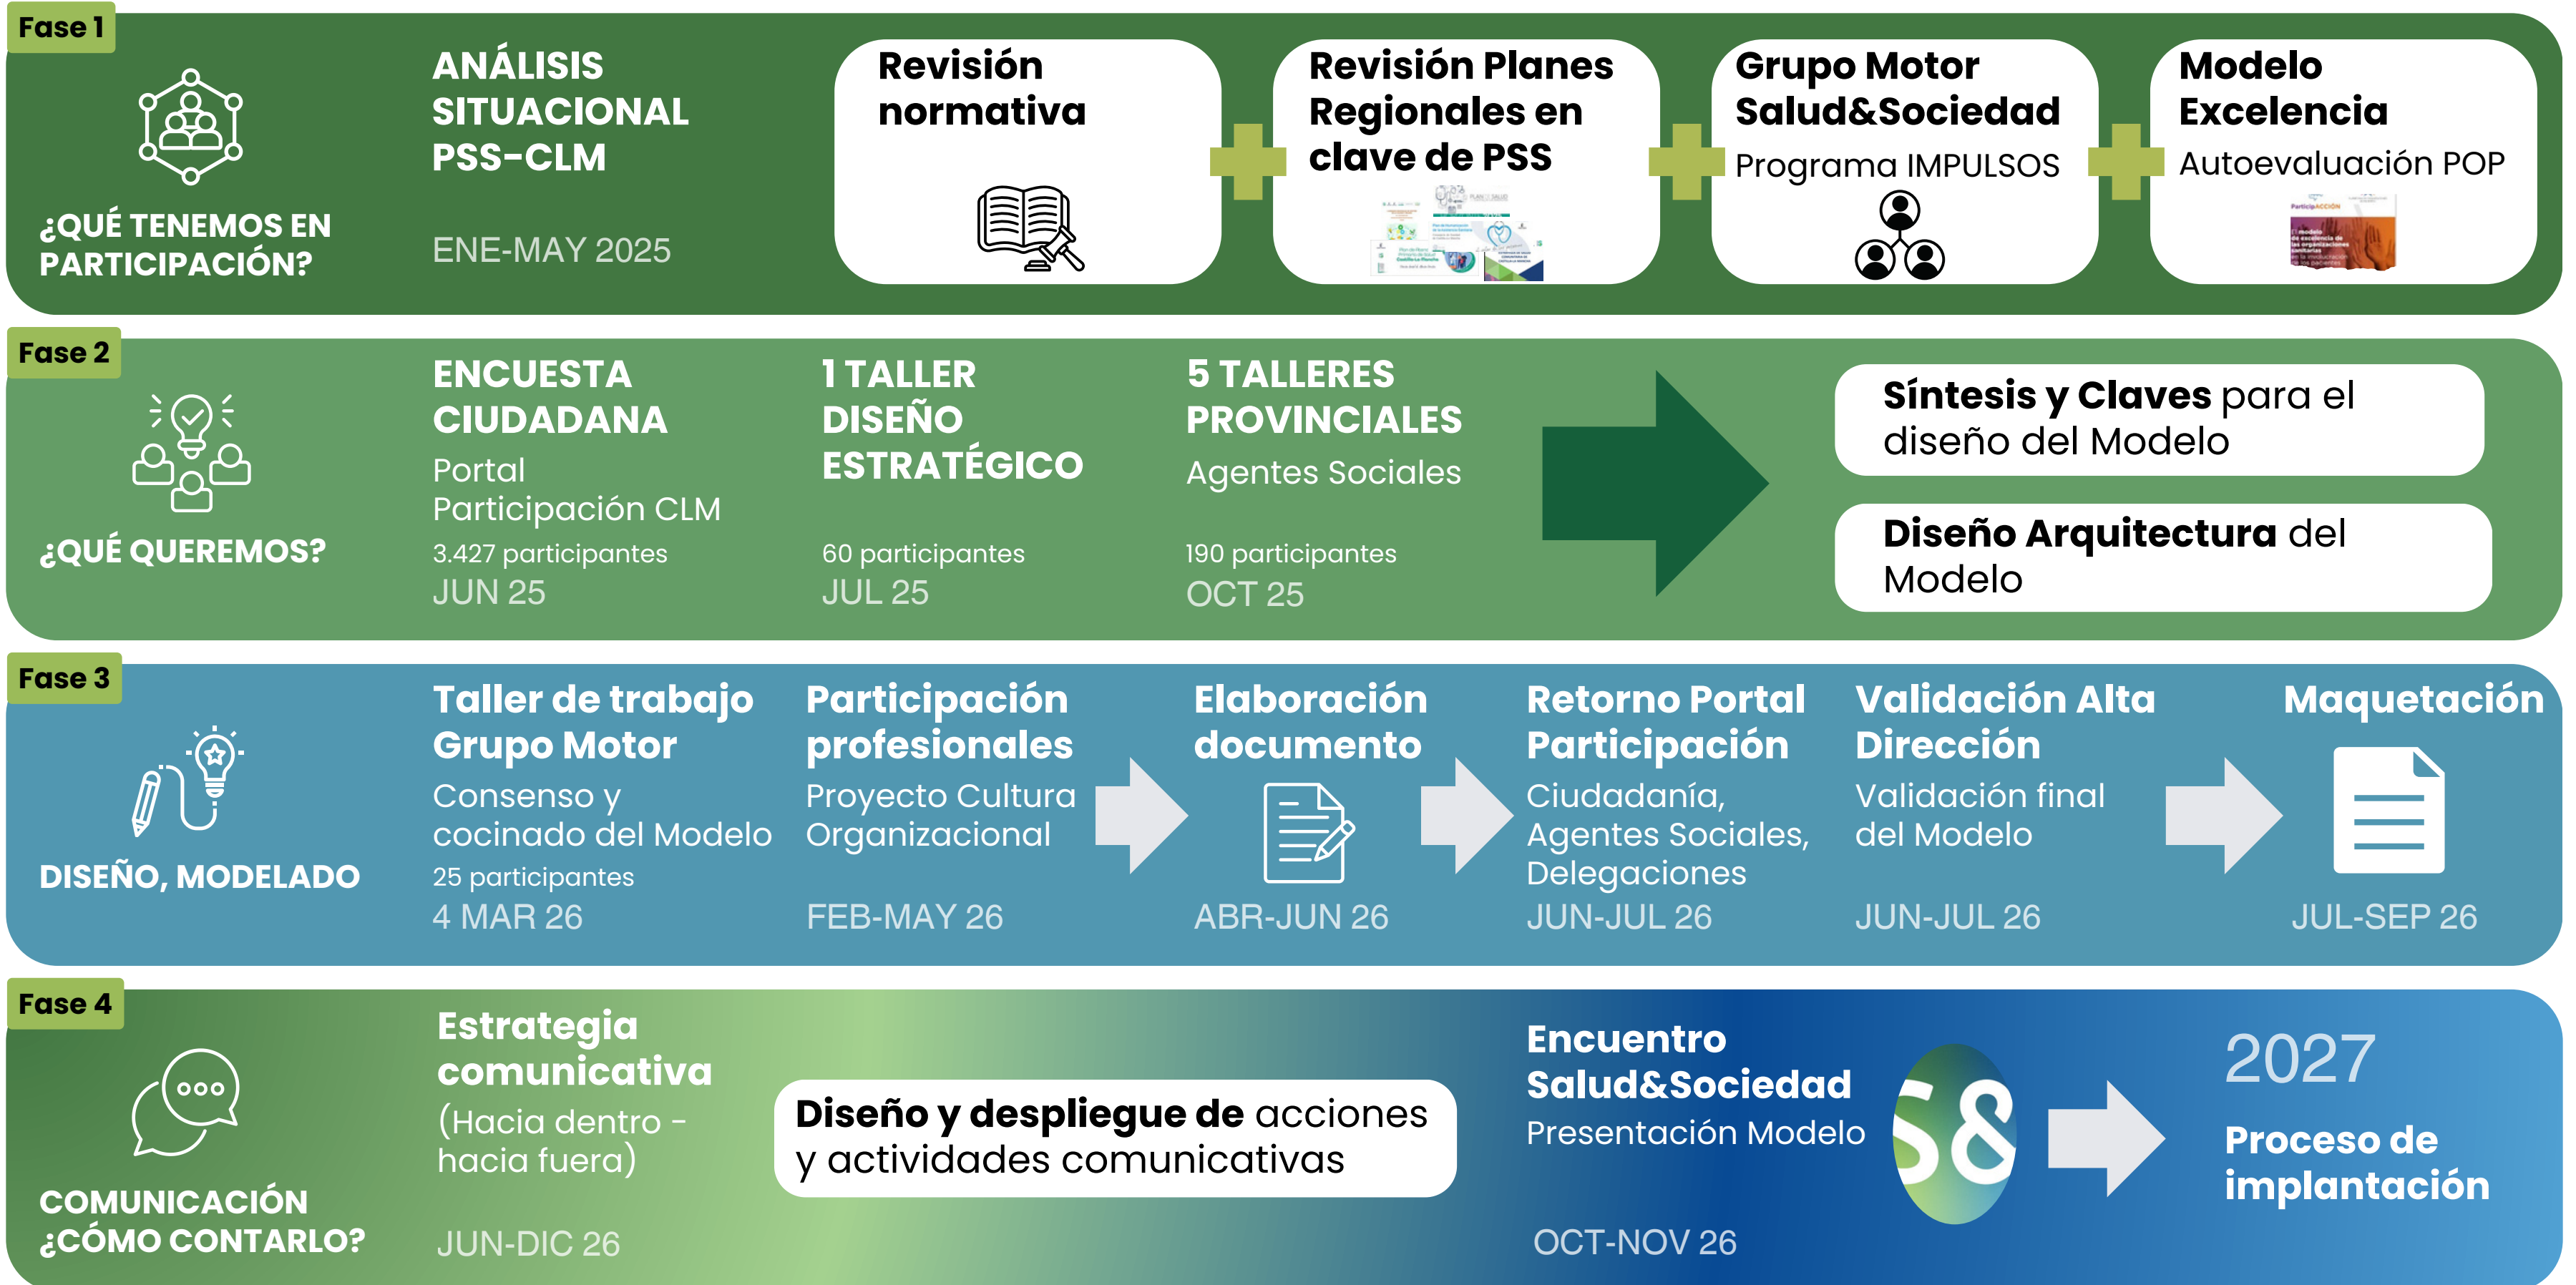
Fase 1

¿QUÉ TENEMOS EN PARTICIPACIÓN?

ANÁLISIS SITUACIONAL PSS-CLM

ENE-MAY 2025

Revisión normativa

Revisión Planes Regionales en clave de PSS

Grupo Motor Salud&Sociedad

Programa IMPULSOS

Modelo Excelencia

Autoevaluación POP

Fase 2

¿QUÉ QUEREMOS?

ENCUESTA CIUDADANA

Portal Participación CLM

3.427 participantes

JUN 25

1 TALLER DISEÑO ESTRATÉGICO

60 participantes

JUL 25

5 TALLERES PROVINCIALES

Agentes Sociales

190 participantes

OCT 25

Síntesis y Claves para el diseño del Modelo

Diseño Arquitectura del Modelo

Fase 3

DISEÑO, MODELADO

Taller de trabajo Grupo Motor

Consenso y cocinado del Modelo

25 participantes

4 MAR 26

Participación profesionales

Proyecto Cultura Organizacional

FEB-MAY 26

Elaboración documento

ABR-JUN 26

Retorno Portal Participación

Ciudadanía, Agentes Sociales, Delegaciones

JUN-JUL 26

Validación Alta Dirección

Validación final del Modelo

JUN-JUL 26

Maquetación

JUL-SEP 26

Fase 4

COMUNICACIÓN ¿CÓMO CONTARLO?

Estrategia comunicativa

(Hacia dentro - hacia fuera)

JUN-DIC 26

Diseño y despliegue de acciones y actividades comunicativas

Encuentro Salud&Sociedad

Presentación Modelo

OCT-NOV 26

S&

2027

Proceso de implantación